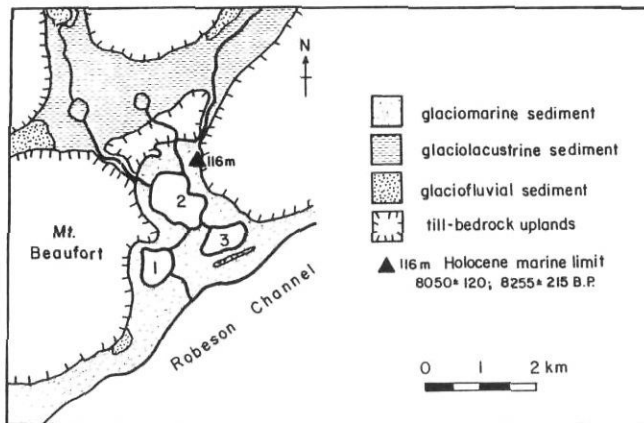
N

glaciomarine sediment

glaciolacustrine sediment

glaciofluvial sediment

till-bedrock uplands

▲116m Holocene marine limit
8050± 120; 8255± 215 B.P.

116m

Mt. Beaufort

1

2

3

Robeson Channel

0 1 2 km